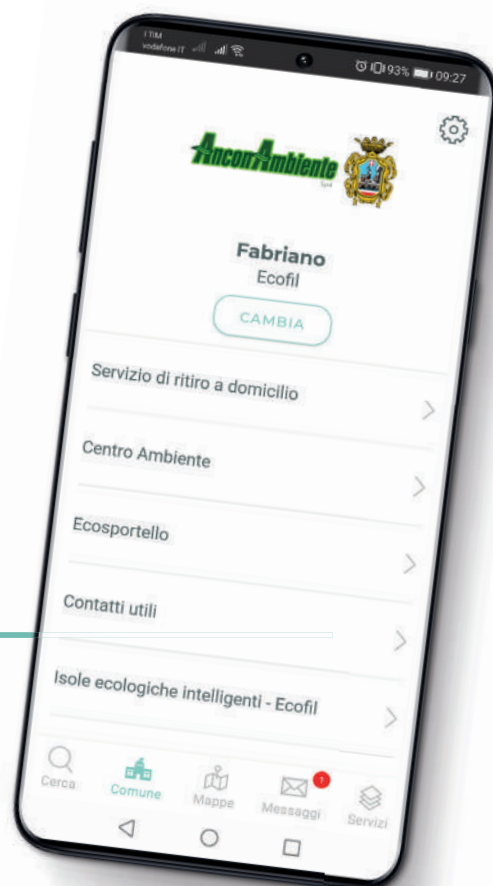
I TIM
vodafone IT

93% 09:27

AnconAmbiente
SpA

Fabriano
Ecofil

CAMBIA

Servizio di ritiro a domicilio

Centro Ambiente

Ecosportello

Contatti utili

Isole ecologiche intelligenti - Ecofil

Cerca
Comune
Mappe
1
Messaggi
Servizi